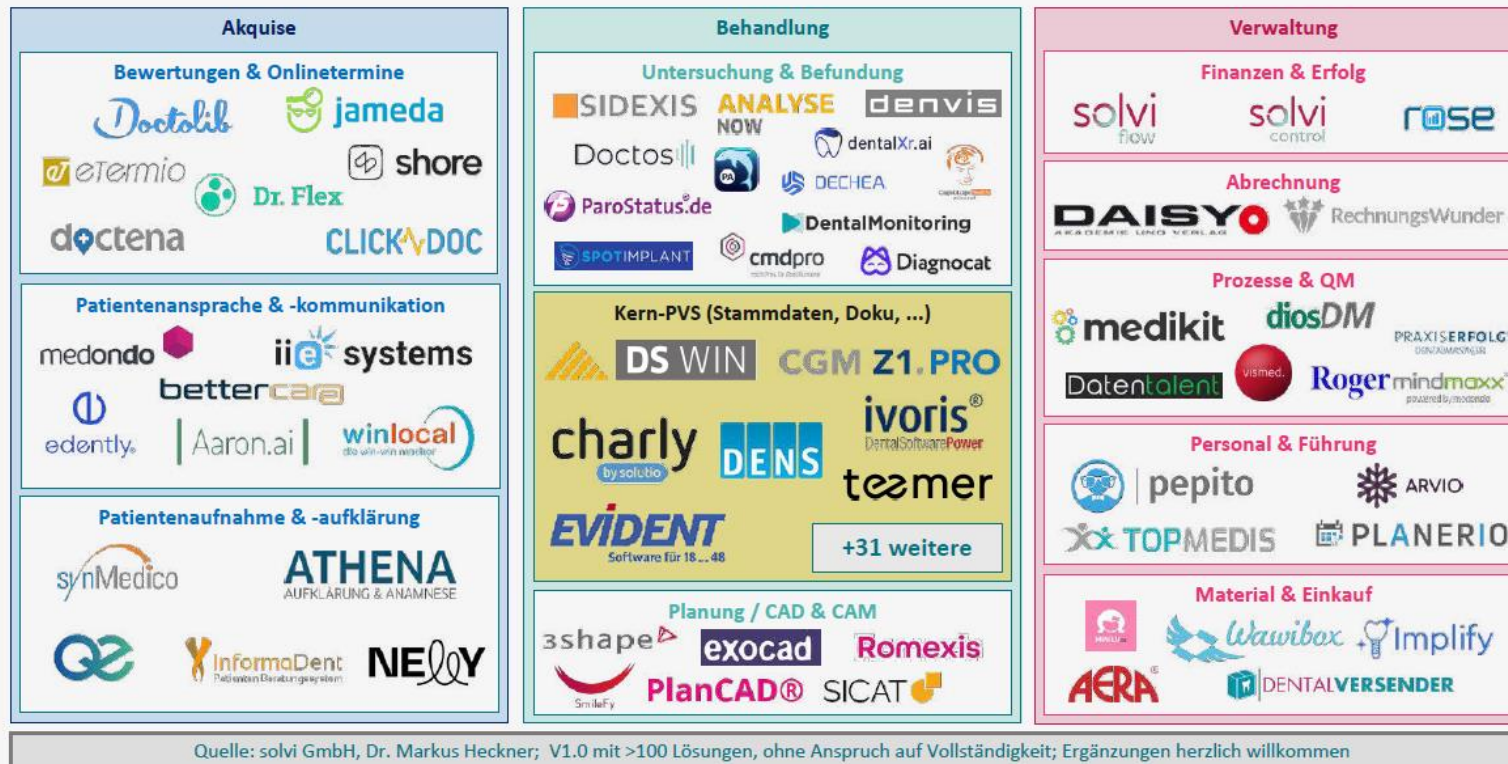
Akquise

Bewertungen & Onlinetermine

Doctolib
jameda
eTermio
shore
Dr. Flex
doctena
CLICKDOC

Patientenansprache & -kommunikation

medondo
iie systems
bettercare
edently.
Aaron.ai
winlocal
die win-win macher

Patientenaufnahme & -aufklärung

synMedico
ATHENA
AUFKLÄRUNG & ANAMNESE
InformaDent
Patienten Beratungssystem
NELLY

Behandlung

Untersuchung & Befundung

SIDEXIS
ANALYSE NOW
denvis
Doctos
dentalXr.ai
DECHEA
ParoStatus.de
DentalMonitoring
SPOTIMPLANT
cmdpro
Diagnocat

Kern-PVS (Stammdaten, Doku, ...)

DS WIN
CGM Z1.PRO
charly
by solutio
DENS
ivoris®
DentalSoftwarePower
teemer
EVIDENT
Software für 18 ... 48
+31 weitere

Planung / CAD & CAM

3shape
exocad
Romexis
SmileFy
PlanCAD®
SICAT

Verwaltung

Finanzen & Erfolg

solvi
flow
solvi
control
rose

Abrechnung

DAISY
AKADEMIE UND VERLAG
RechnungsWunder

Prozesse & QM

medikit
diosDM
PRAXISERFOLG
Datentalent
vismed.
Roger
mindmaxx
powered by medondo

Personal & Führung

pepito
ARVIO
TOPMEDIS
PLANERIO

Material & Einkauf

Wawibox
Implify
AERA
DENTALVERSENDER

Quelle: solvi GmbH, Dr. Markus Heckner; V1.0 mit >100 Lösungen, ohne Anspruch auf Vollständigkeit; Ergänzungen herzlich willkommen